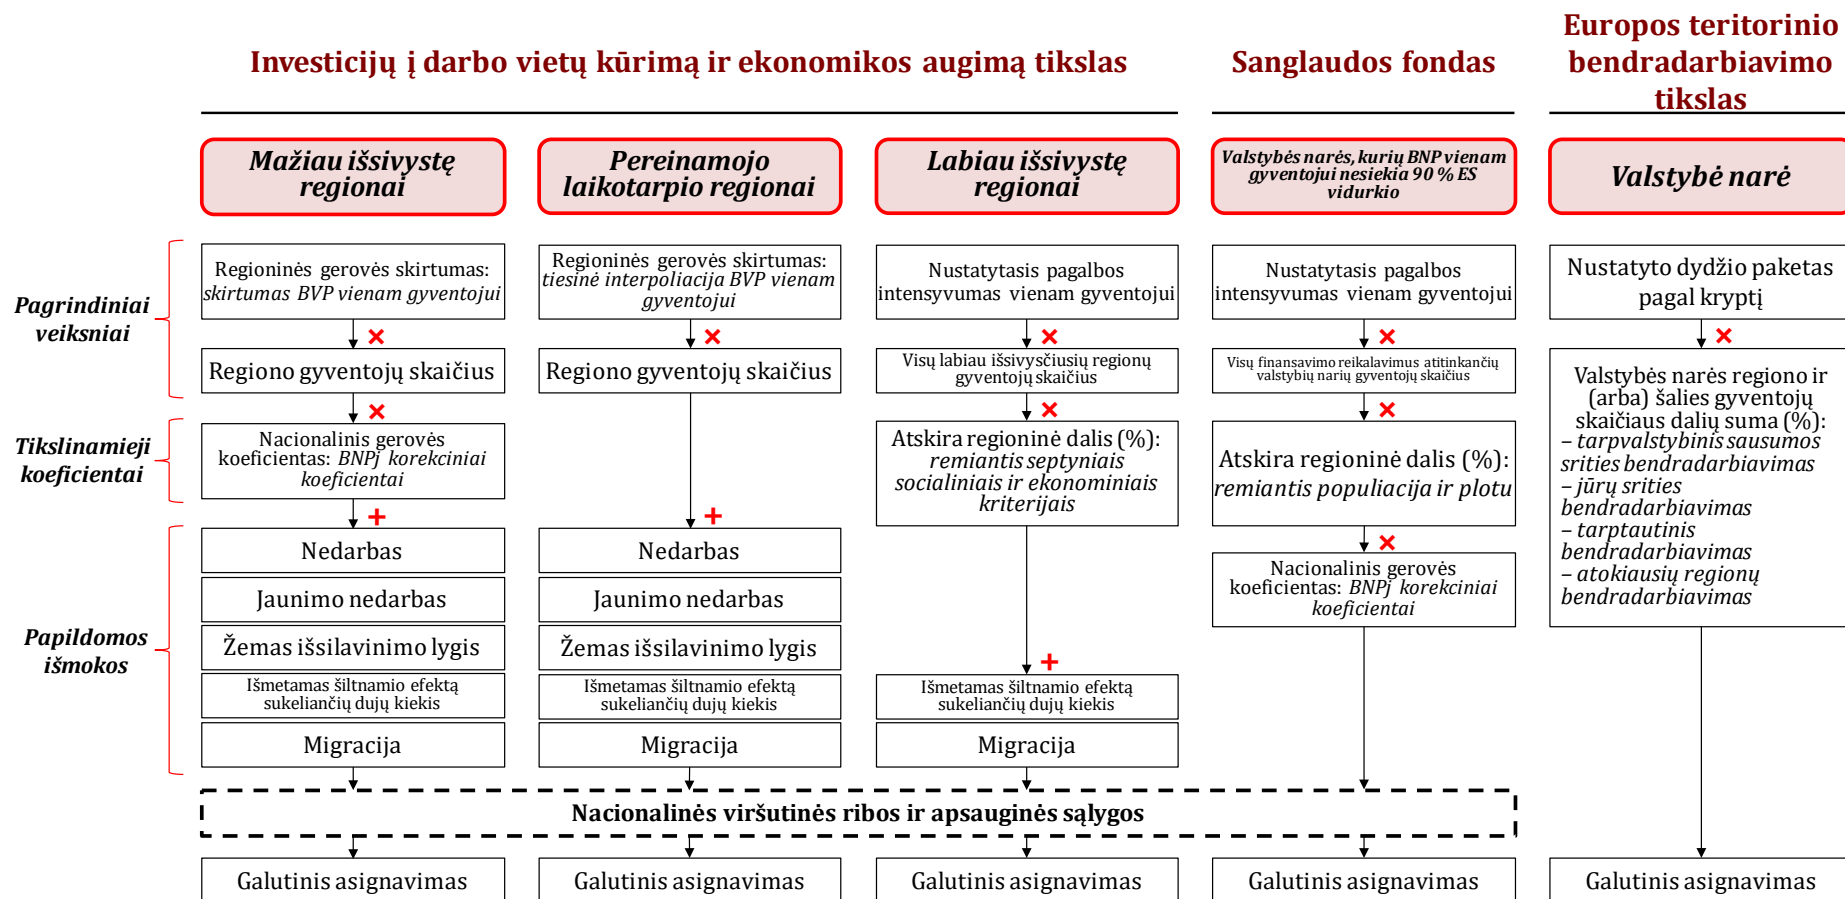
Investicijų į darbo vietų kūrimą ir ekonomikos augimą tikslas

Sanglaudos fondas

Europos teritorinio bendradarbiavimo tikslas

Mažiau išsivystę regionai

Pereinamojo laikotarpio regionai

Labiau išsivystę regionai

Valstybės narės, kurių BNP vienam gyventojui nesiekia 90 % ES vidurkio

Valstybė narė

Pagrindiniai veiksniai

Tikslinamieji koeficientai

Papildomos išmokos

Regioninės gerovės skirtumas: skirtumas BVP vienam gyventojui

Regiono gyventojų skaičius

Nacionalinis gerovės koeficientas: BNPį korekciniai koeficientai

Nedarbas

Jaunimo nedarbas

Žemas išsilavinimo lygis

Išmetamas šiltnamio efektą sukeliančių dujų kiekis

Migracija

Regioninės gerovės skirtumas: tiesinė interpoliacija BVP vienam gyventojui

Regiono gyventojų skaičius

Nedarbas

Jaunimo nedarbas

Žemas išsilavinimo lygis

Išmetamas šiltnamio efektą sukeliančių dujų kiekis

Migracija

Nustatytasis pagalbos intensyvumas vienam gyventojui

Visų labiau išsivysčiusių regionų gyventojų skaičius

Atskira regioninė dalis (%): remiantis septyniais socialiniais ir ekonominiais kriterijais

Išmetamas šiltnamio efektą sukeliančių dujų kiekis

Migracija

Nustatytasis pagalbos intensyvumas vienam gyventojui

Visų finansavimo reikalavimus atitinkančių valstybių narių gyventojų skaičius

Atskira regioninė dalis (%): remiantis populiacija ir plotu

Nacionalinis gerovės koeficientas: BNPį korekciniai koeficientai

Nustatyto dydžio paketas pagal kryptį

Valstybės narės regiono ir (arba) šalies gyventojų skaičiaus dalių suma (%):
– tarpvalstybinis sausumos srities bendradarbiavimas
– jūrų srities bendradarbiavimas
– tarptautinis bendradarbiavimas
– atokiausių regionų bendradarbiavimas

Nacionalinės viršutinės ribos ir apsauginės sąlygos

Galutinis asignavimas

Galutinis asignavimas

Galutinis asignavimas

Galutinis asignavimas

Galutinis asignavimas